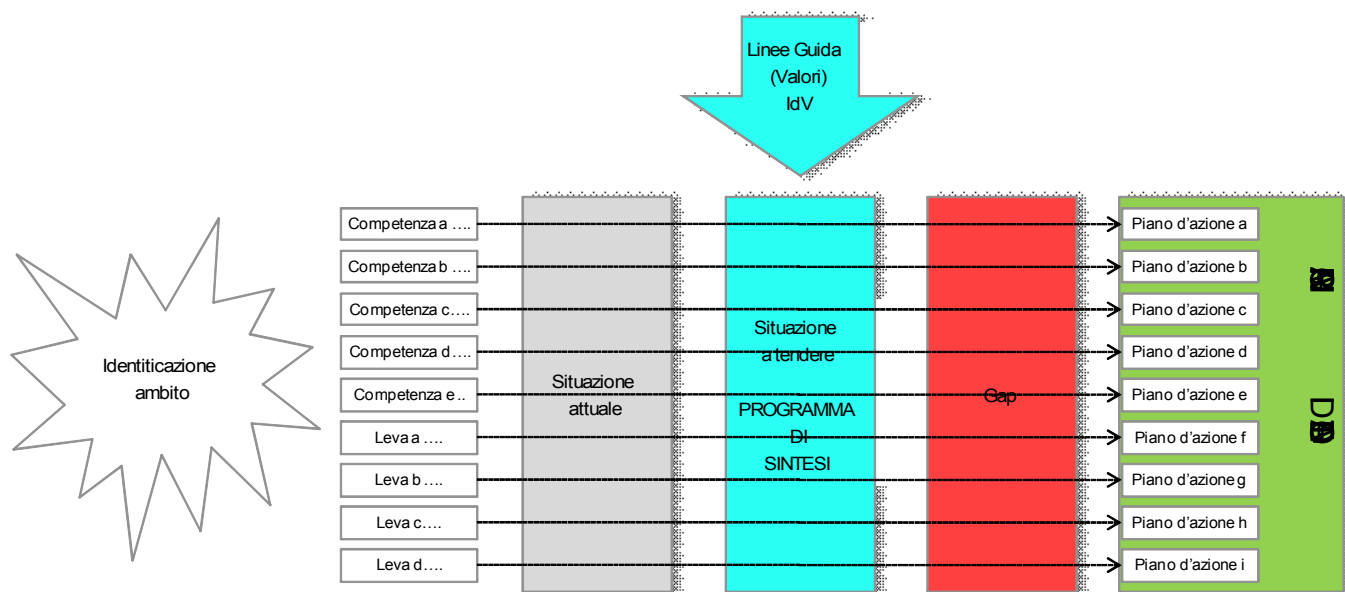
Linee Guida
(Valori)
IdV

Identiticazione ambito

Competenza a ….
Competenza b ….
Competenza c….
Competenza d….
Competenza e..
Leva a ….
Leva b ….
Leva c….
Leva d….

Situazione attuale

Situazione a tendere

PROGRAMMA DI SINTESI

Gap

Piano d'azione a
Piano d'azione b
Piano d'azione c
Piano d'azione d
Piano d'azione e
Piano d'azione f
Piano d'azione g
Piano d'azione h
Piano d'azione i

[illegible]

D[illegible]